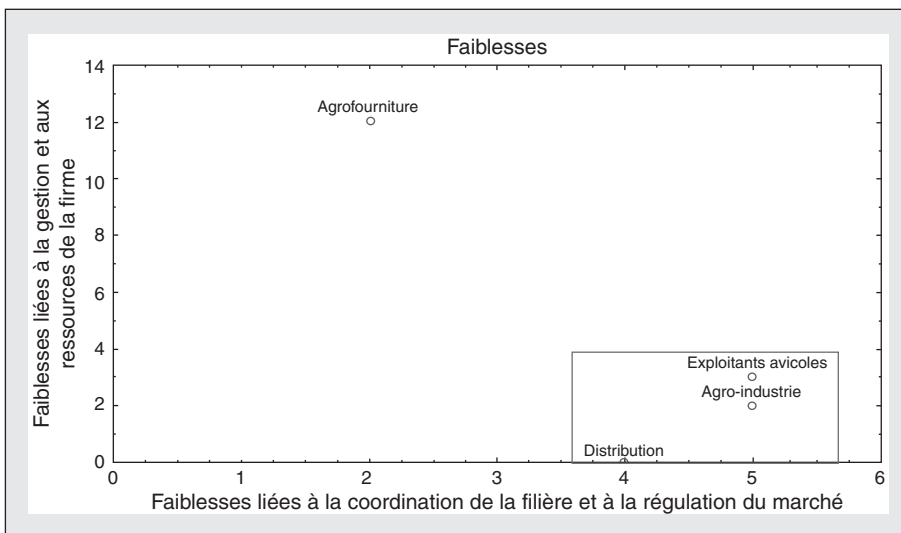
Faiblesses

Faiblesses liées à la gestion et aux ressources de la firme

14
12
10
8
6
4
2
0

Agrofourniture
Exploitants avicoles
Agro-industrie
Distribution

0 1 2 3 4 5 6

Faiblesses liées à la coordination de la filière et à la régulation du marché